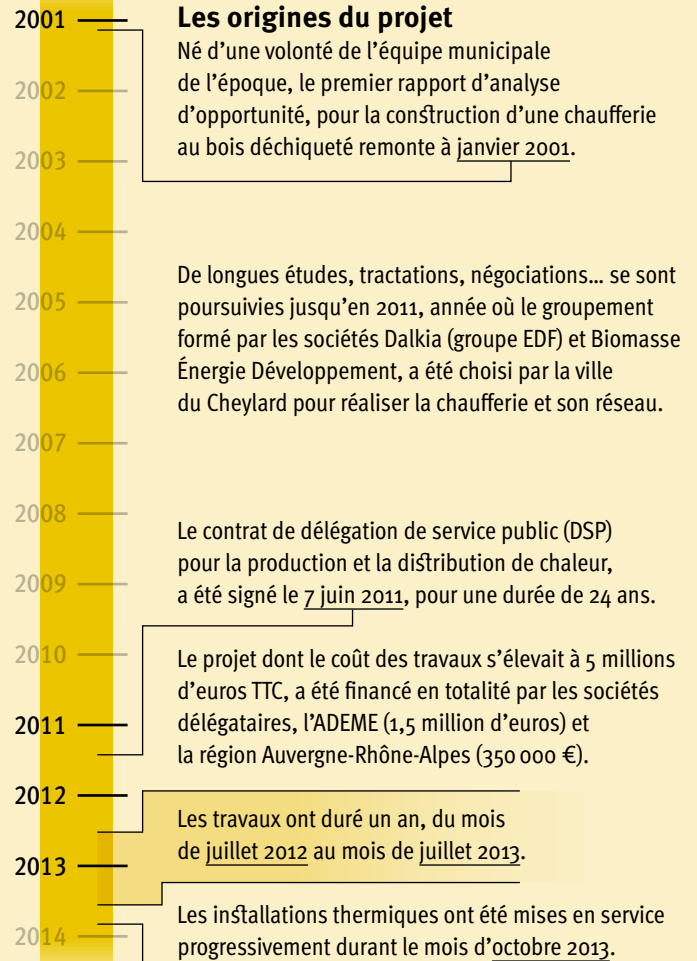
2001
2002
2003
2004
2005
2006
2007
2008
2009
2010
2011
2012
2013
2014

**Les origines du projet**
Né d'une volonté de l'équipe municipale de l'époque, le premier rapport d'analyse d'opportunité, pour la construction d'une chaufferie au bois déchiqueté remonte à janvier 2001.

De longues études, tractations, négociations… se sont poursuivies jusqu'en 2011, année où le groupement formé par les sociétés Dalkia (groupe EDF) et Biomasse Énergie Développement, a été choisi par la ville du Cheylard pour réaliser la chaufferie et son réseau.

Le contrat de délégation de service public (DSP) pour la production et la distribution de chaleur, a été signé le 7 juin 2011, pour une durée de 24 ans.

Le projet dont le coût des travaux s'élevait à 5 millions d'euros TTC, a été financé en totalité par les sociétés délégataires, l'ADEME (1,5 million d'euros) et la région Auvergne-Rhône-Alpes (350 000 €).

Les travaux ont duré un an, du mois de juillet 2012 au mois de juillet 2013.

Les installations thermiques ont été mises en service progressivement durant le mois d'octobre 2013.